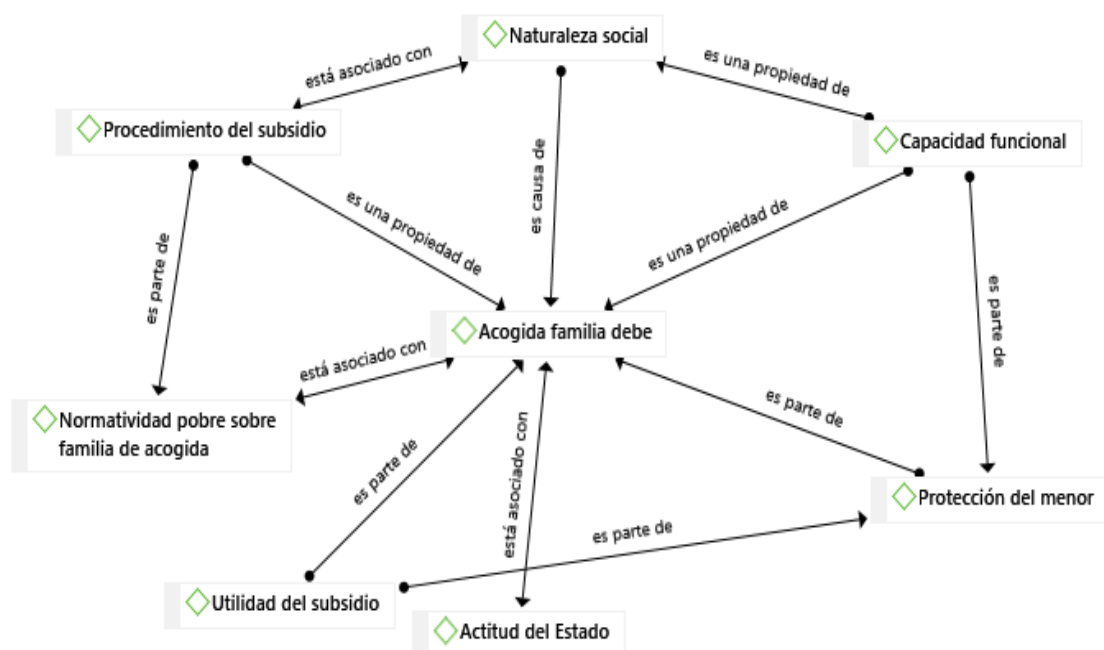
Naturaleza social

está asociado con

es una propiedad de

Procedimiento del subsidio

Capacidad funcional

es causa de

es parte de

es una propiedad de

es una propiedad de

es parte de

Acogida familia debe

está asociado con

Normatividad pobre sobre familia de acogida

es parte de

es parte de

está asociado con

Protección del menor

es parte de

Utilidad del subsidio

Actitud del Estado